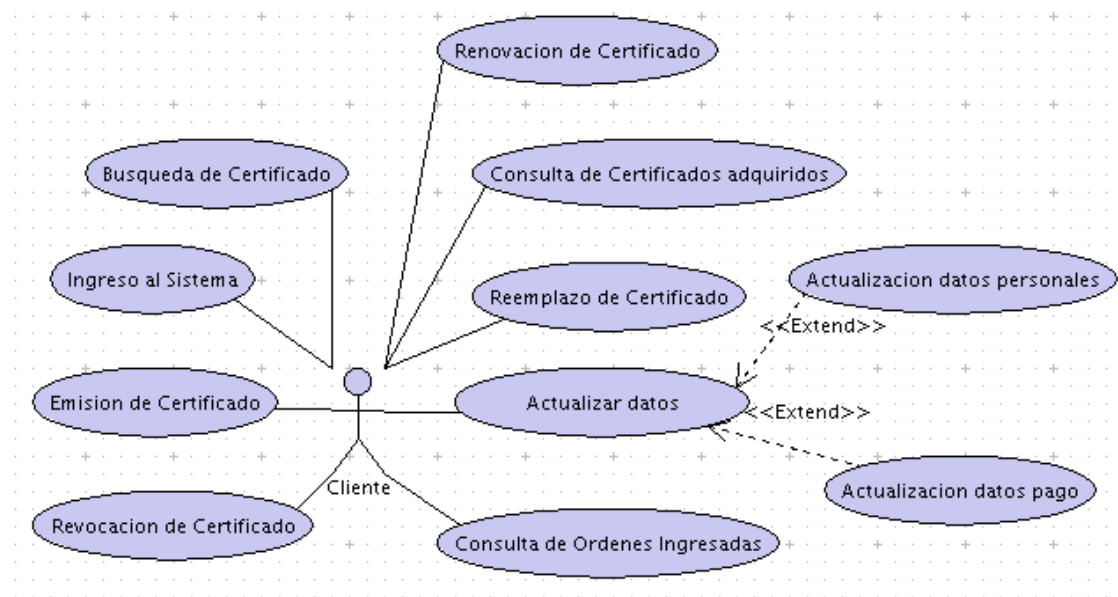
Renovacion de Certificado

Busqueda de Certificado

Consulta de Certificados adquiridos

Ingreso al Sistema

Actualizacion datos personales

Reemplazo de Certificado

<<Extend>>

Emision de Certificado

Actualizar datos

<<Extend>>

Cliente

Actualizacion datos pago

Revocacion de Certificado

Consulta de Ordenes Ingresadas